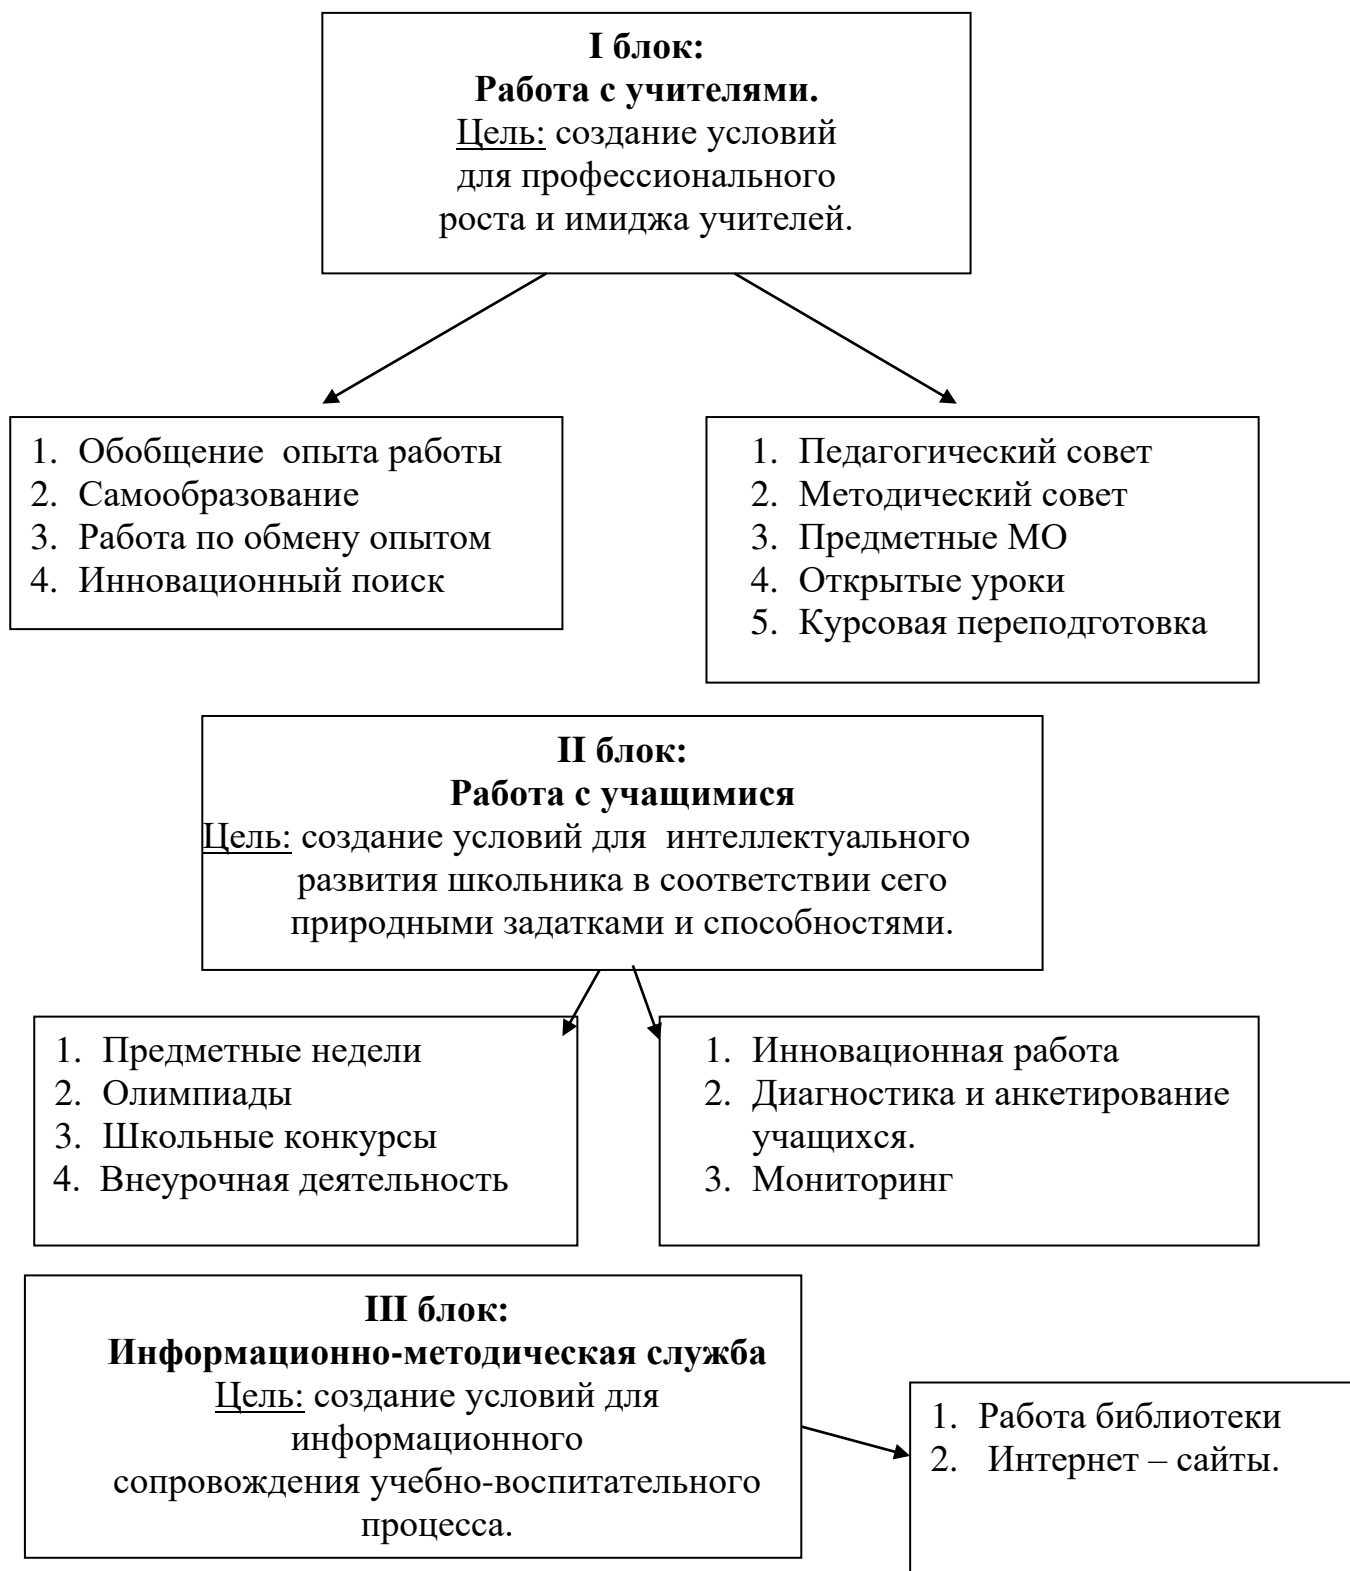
I блок:
Работа с учителями.
Цель: создание условий для профессионального роста и имиджа учителей.

1. Обобщение опыта работы
2. Самообразование
3. Работа по обмену опытом
4. Инновационный поиск

1. Педагогический совет
2. Методический совет
3. Предметные МО
4. Открытые уроки
5. Курсовая переподготовка

II блок:
Работа с учащимися
Цель: создание условий для интеллектуального развития школьника в соответствии сего природными задатками и способностями.

1. Предметные недели
2. Олимпиады
3. Школьные конкурсы
4. Внеурочная деятельность

1. Инновационная работа
2. Диагностика и анкетирование учащихся.
3. Мониторинг

III блок:
Информационно-методическая служба
Цель: создание условий для информационного сопровождения учебно-воспитательного процесса.

1. Работа библиотеки
2. Интернет – сайты.